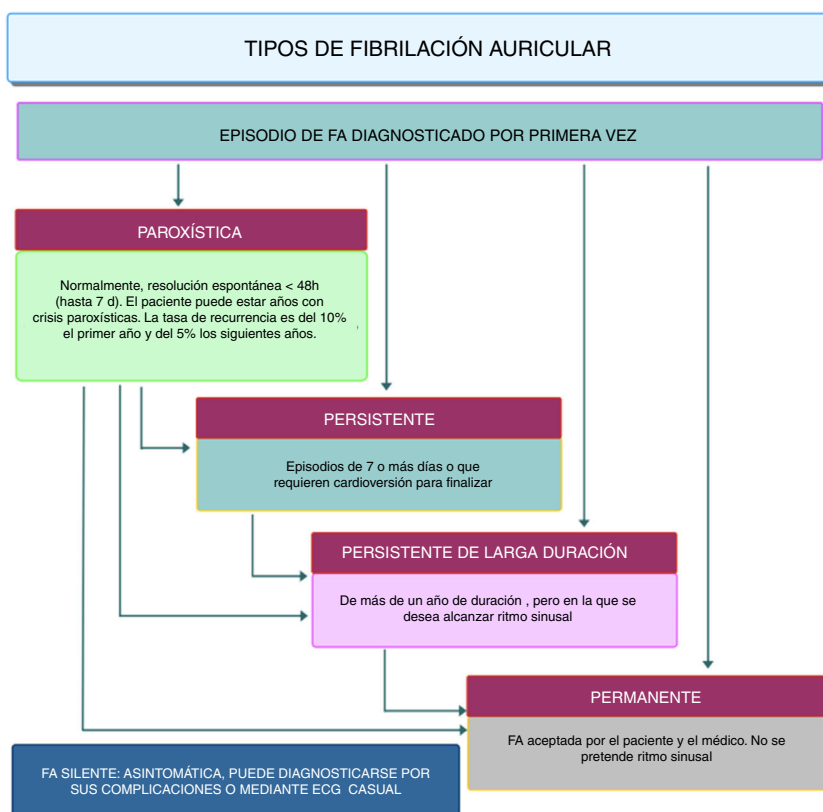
TIPOS DE FIBRILACIÓN AURICULAR

EPISODIO DE FA DIAGNOSTICADO POR PRIMERA VEZ

PAROXÍSTICA

Normalmente, resolución espontánea < 48h (hasta 7 d). El paciente puede estar años con crisis paroxísticas. La tasa de recurrencia es del 10% el primer año y del 5% los siguientes años.

PERSISTENTE

Episodios de 7 o más días o que requieren cardioversión para finalizar

PERSISTENTE DE LARGA DURACIÓN

De más de un año de duración , pero en la que se desea alcanzar ritmo sinusal

PERMANENTE

FA aceptada por el paciente y el médico. No se pretende ritmo sinusal

FA SILENTE: ASINTOMÁTICA, PUEDE DIAGNOSTICARSE POR SUS COMPLICACIONES O MEDIANTE ECG CASUAL